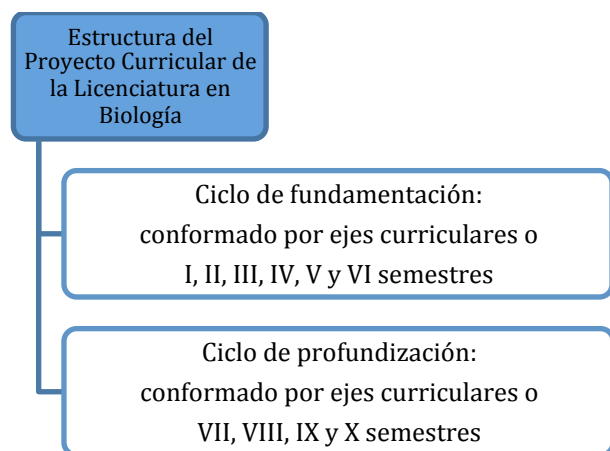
Estructura del Proyecto Curricular de la Licenciatura en Biología

Ciclo de fundamentación: conformado por ejes curriculares o I, II, III, IV, V y VI semestres

Ciclo de profundización: conformado por ejes curriculares o VII, VIII, IX y X semestres